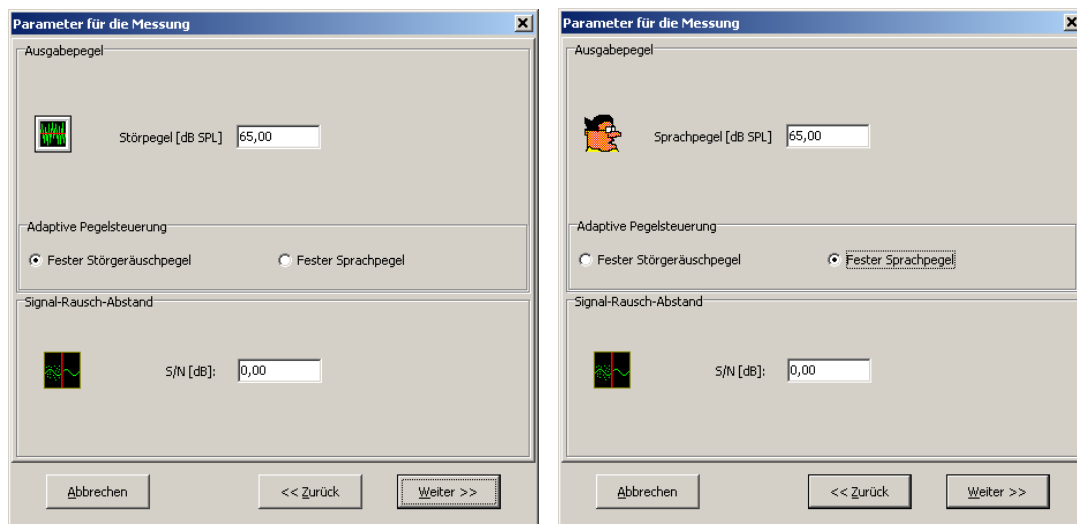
Parameter für die Messung

Ausgabepegel

Störpegel [dB SPL] 65,00

Adaptive Pegelsteuerung

Fester Störgeräuschpegel

Fester Sprachpegel

Signal-Rausch-Abstand

S/N [dB]: 0,00

Abbrechen

<< Zurück

Weiter >>

Parameter für die Messung

Ausgabepegel

Sprachpegel [dB SPL] 65,00

Adaptive Pegelsteuerung

Fester Störgeräuschpegel

Fester Sprachpegel

Signal-Rausch-Abstand

S/N [dB]: 0,00

Abbrechen

<< Zurück

Weiter >>